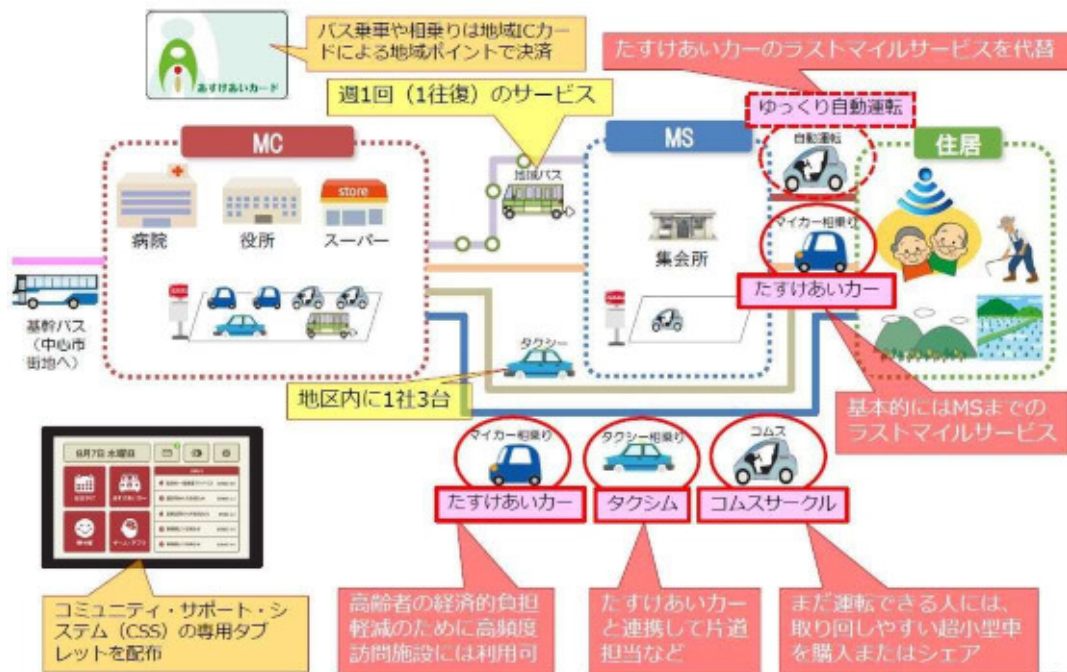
あすけあいカード

バス乗車や相乗りは地域ICカードによる地域ポイントで決済

たすけあいカーのラストマイルサービスを代替

週1回（1往復）のサービス

ゆっくり自動運転

MC

MS

住居

自動運転

地域バス

病院

役所

store

スーパー

マイカー相乗り

集会所

たすけあいカー

基幹バス（中心市街地へ）

タクシー

地区内に1社3台

基本的にはMSまでのラストマイルサービス

6月7日 水曜日

マイカー相乗り

タクシー相乗り

コムス

たすけあいカー

タクシム

コムスサークル

コミュニティ・サポート・システム（CSS）の専用タブレットを配布

高齢者の経済的負担軽減のために高頻度訪問施設には利用可

たすけあいカーと連携して片道担当など

まだ運転できる人には、取り回しやすい超小型車を購入またはシェア